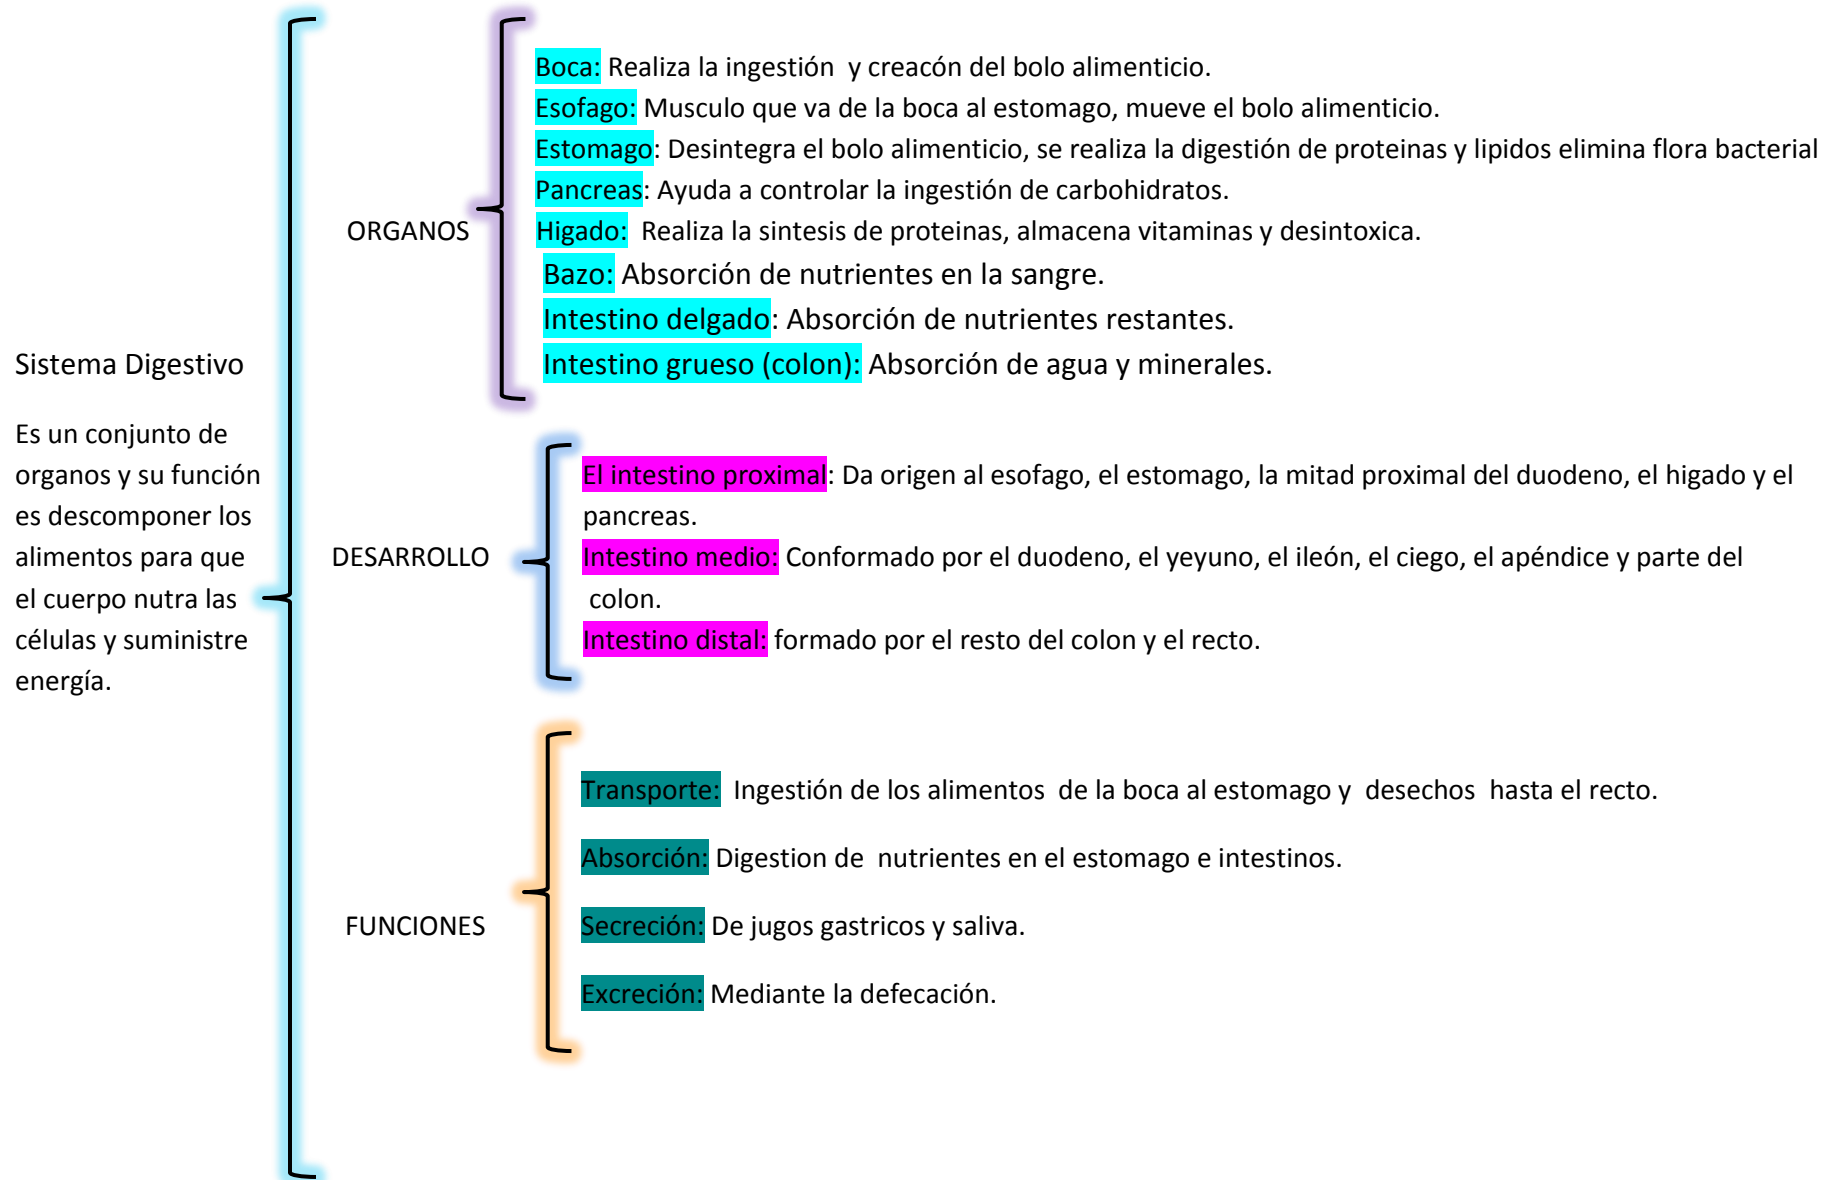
Sistema Digestivo

Es un conjunto de organos y su función es descomponer los alimentos para que el cuerpo nutra las células y suministre energía.

ORGANOS

Boca: Realiza la ingestión y creacón del bolo alimenticio.
Esofago: Musculo que va de la boca al estomago, mueve el bolo alimenticio.
Estomago: Desintegra el bolo alimenticio, se realiza la digestión de proteinas y lipidos elimina flora bacterial
Pancreas: Ayuda a controlar la ingestión de carbohidratos.
Higado: Realiza la sintesis de proteinas, almacena vitaminas y desintoxica.
Bazo: Absorción de nutrientes en la sangre.
Intestino delgado: Absorción de nutrientes restantes.
Intestino grueso (colon): Absorción de agua y minerales.

DESARROLLO

El intestino proximal: Da origen al esofago, el estomago, la mitad proximal del duodeno, el higado y el pancreas.
Intestino medio: Conformado por el duodeno, el yeyuno, el ileón, el ciego, el apéndice y parte del colon.
Intestino distal: formado por el resto del colon y el recto.

FUNCIONES

Transporte: Ingestión de los alimentos de la boca al estomago y desechos hasta el recto.

Absorción: Digestion de nutrientes en el estomago e intestinos.

Secreción: De jugos gastricos y saliva.

Excreción: Mediante la defecación.